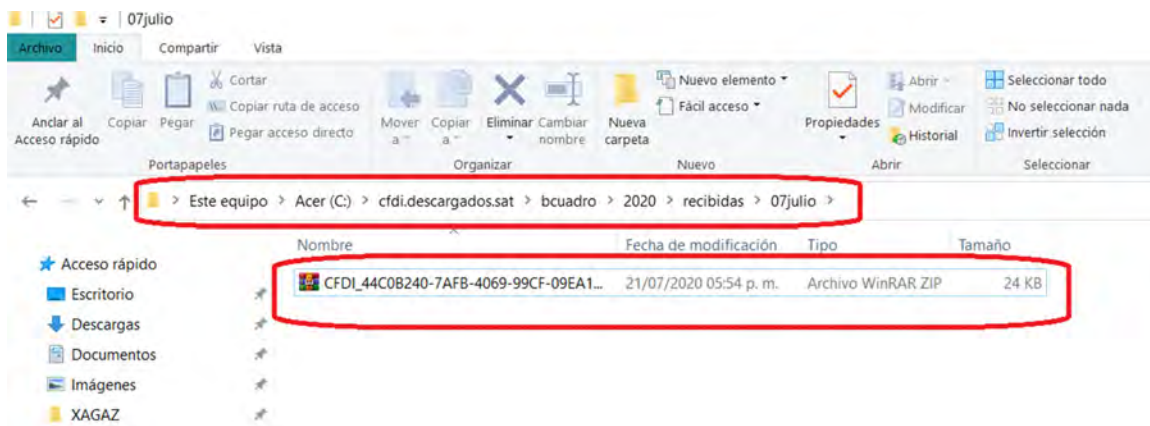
07julio

Archivo Inicio Compartir Vista

Anclar al Acceso rápido
Copiar
Pegar
Cortar
Copiar ruta de acceso
Pegar acceso directo
Portapapeles

Mover a
Copiar a
Eliminar
Cambiar nombre
Organizar

Nueva carpeta
Nuevo elemento
Fácil acceso
Nuevo

Propiedades
Abrir
Modificar
Historial
Abrir

Seleccionar todo
No seleccionar nada
Invertir selección
Seleccionar

> Este equipo > Acer (C:) > cfdi.descargados.sat > bcuadro > 2020 > recibidas > 07julio >

Acceso rápido
Escritorio
Descargas
Documentos
Imágenes
XAGAZ

| Nombre | Fecha de modificación | Tipo | Tamaño |
|---|---|---|---|
| CFDI_44C0B240-7AFB-4069-99CF-09EA1... | 21/07/2020 05:54 p. m. | Archivo WinRAR ZIP | 24 KB |